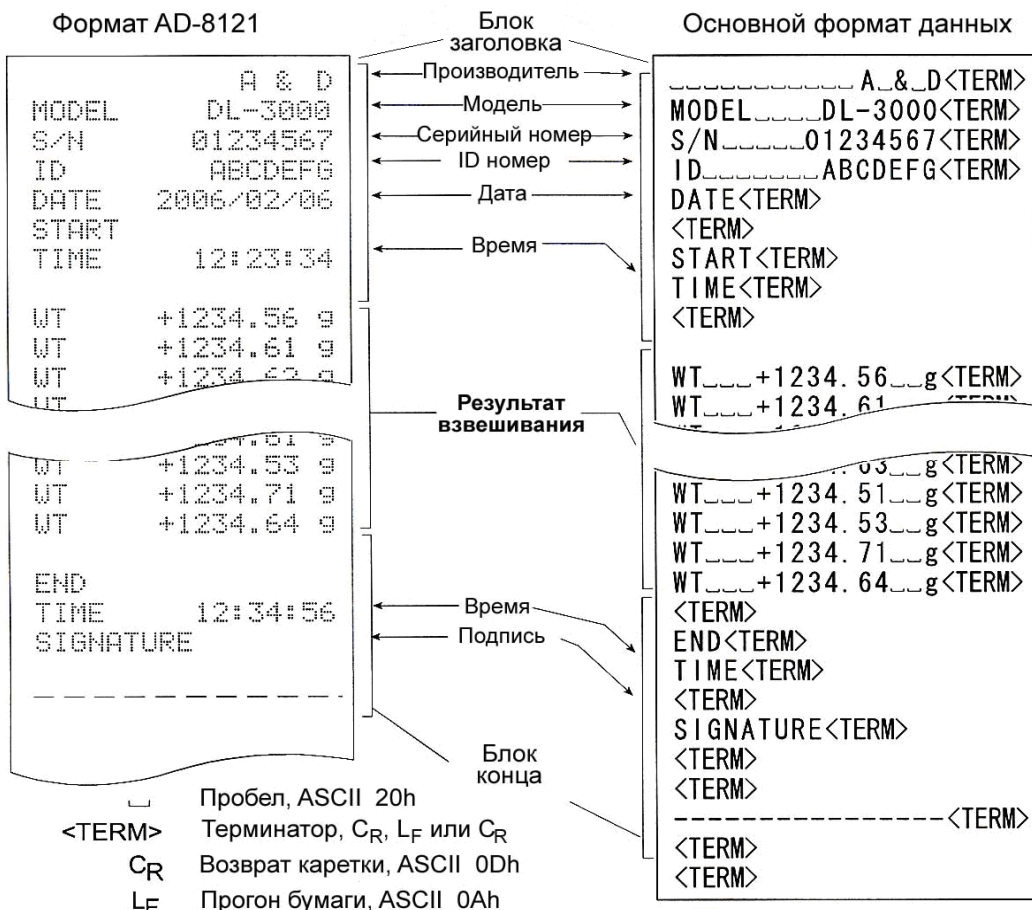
Формат AD-8121

Блок заголовка

Основной формат данных

A & D
MODEL DL-3000
S/N 01234567
ID ABCDEFG
DATE 2006/02/06
START
TIME 12:23:34

WT +1234.56 g
WT +1234.61 g
WT +1234.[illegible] g
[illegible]

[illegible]
WT +1234.53 g
WT +1234.71 g
WT +1234.64 g

END
TIME 12:34:56
SIGNATURE

Производитель
Модель
Серийный номер
ID номер
Дата
Время

Результат взвешивания

Время
Подпись

Блок конца

␣␣␣␣␣␣␣␣␣␣␣A␣&␣D<TERM>
MODEL␣␣␣␣DL-3000<TERM>
S/N␣␣␣␣␣01234567<TERM>
ID␣␣␣␣␣␣␣ABCDEFG<TERM>
DATE<TERM>
<TERM>
START<TERM>
TIME<TERM>
<TERM>

WT␣␣␣+1234.56␣␣g<TERM>
WT␣␣␣+1234.61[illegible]

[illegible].63␣␣g<TERM>
WT␣␣␣+1234.51␣␣g<TERM>
WT␣␣␣+1234.53␣␣g<TERM>
WT␣␣␣+1234.71␣␣g<TERM>
WT␣␣␣+1234.64␣␣g<TERM>
<TERM>
END<TERM>
TIME<TERM>
<TERM>
SIGNATURE<TERM>
<TERM>
<TERM>
<TERM>
---------------<TERM>
<TERM>
<TERM>

␣ Пробел, ASCII 20h
<TERM> Терминатор, $C_R$, $L_F$ или $C_R$
$C_R$ Возврат каретки, ASCII 0Dh
$L_F$ Прогон бумаги, ASCII 0Ah